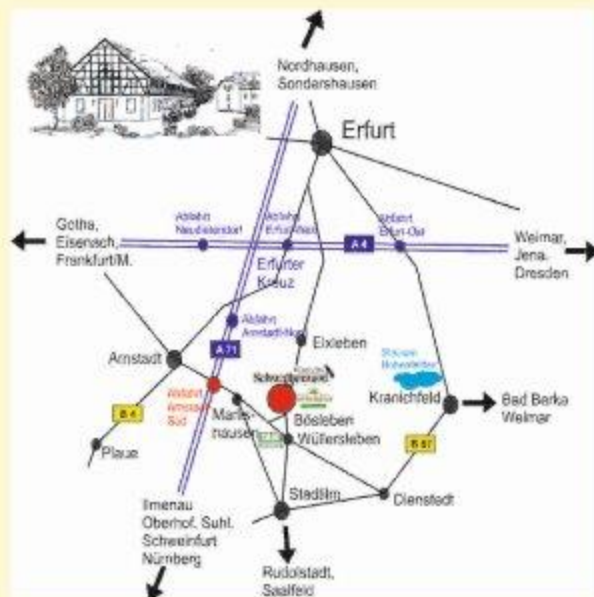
Nordhausen, Sondershausen

Erfurt

Abfahrt Neudietendorf

Abfahrt Erfurt-West

Abfahrt Erfurt-Ost

A 4

Gotha, Eisenach, Frankfurt/M.

Weimar, Jena, Dresden

Erfurter Kreuz

Abfahrt Arnstadt-Nord

A 71

Arnstadt

Elxleben

Stausee Hohenfelden

Abfahrt Arnstadt Süd

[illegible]

B 4

Marlishausen

Bösleben

Kranichfeld

Bad Berka Weimar

Plaue

Wüllersleben

B 87

Stadtilm

Dienstedt

Ilmenau Oberhof, Suhl, Schweinfurt Nürnberg

Rudolstadt, Saalfeld